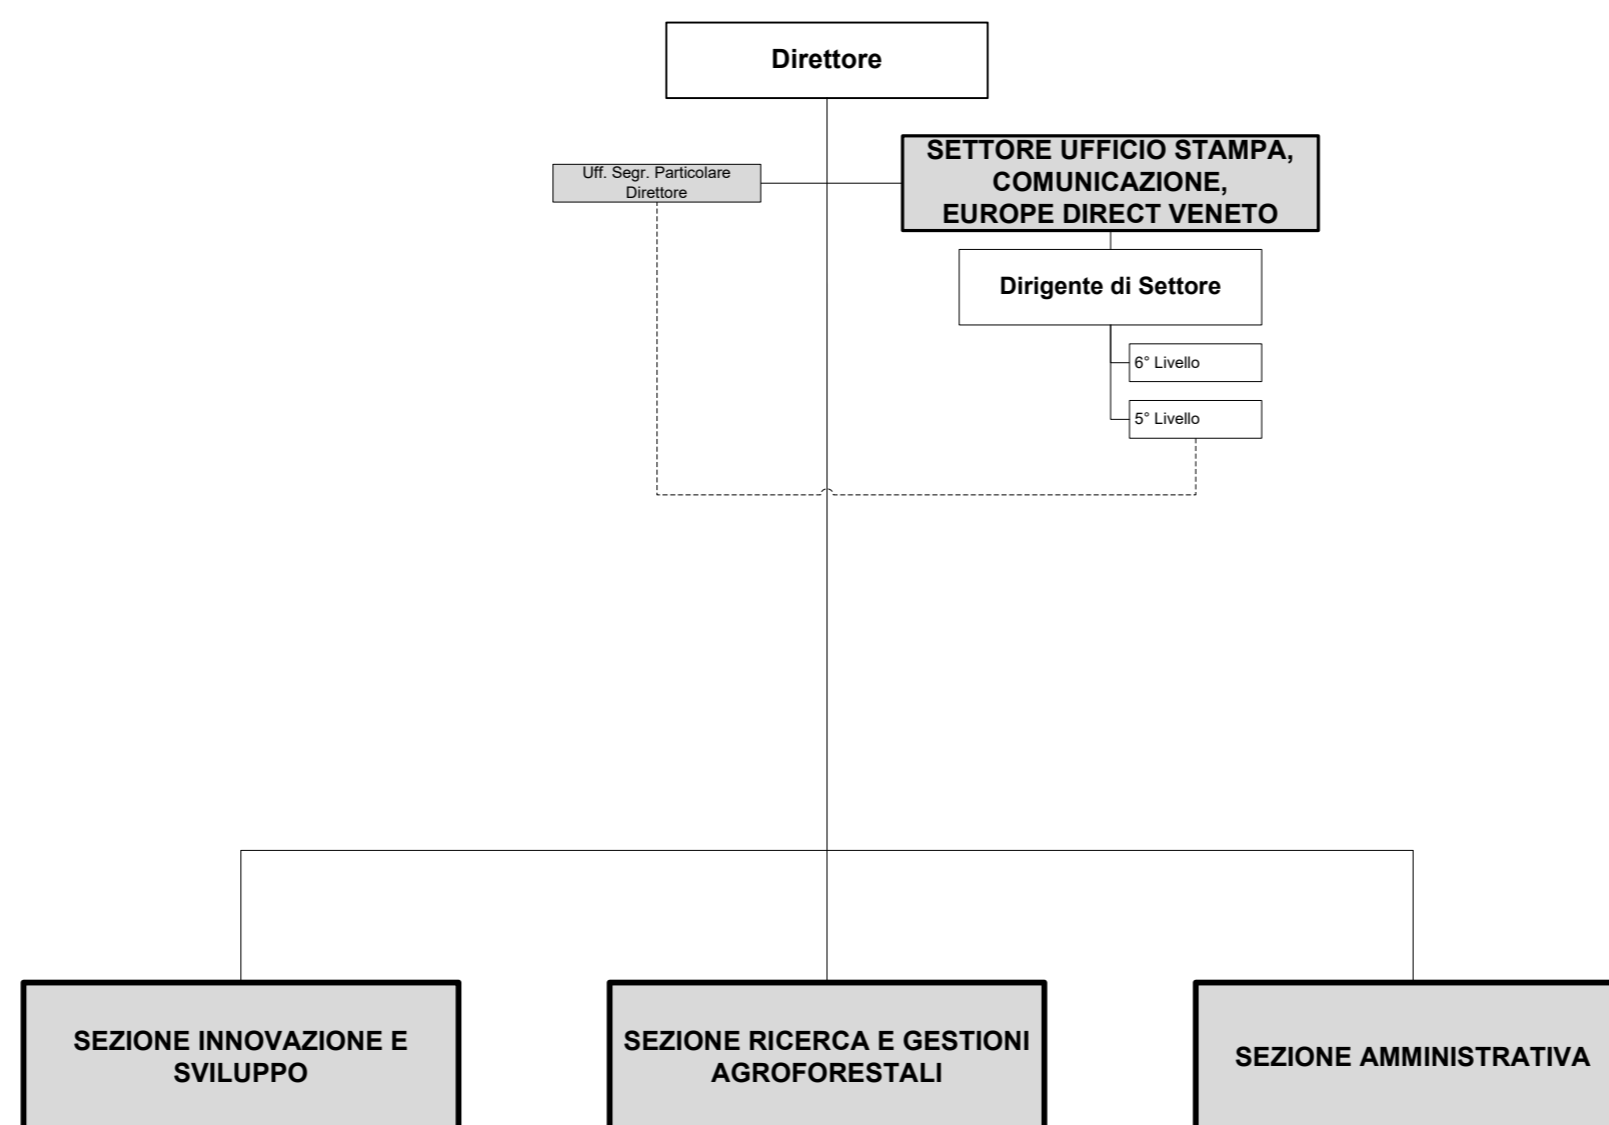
Direttore

Uff. Segr. Particolare Direttore

SETTORE UFFICIO STAMPA, COMUNICAZIONE, EUROPE DIRECT VENETO

Dirigente di Settore

6° Livello

5° Livello

SEZIONE INNOVAZIONE E SVILUPPO

SEZIONE RICERCA E GESTIONI AGROFORESTALI

SEZIONE AMMINISTRATIVA